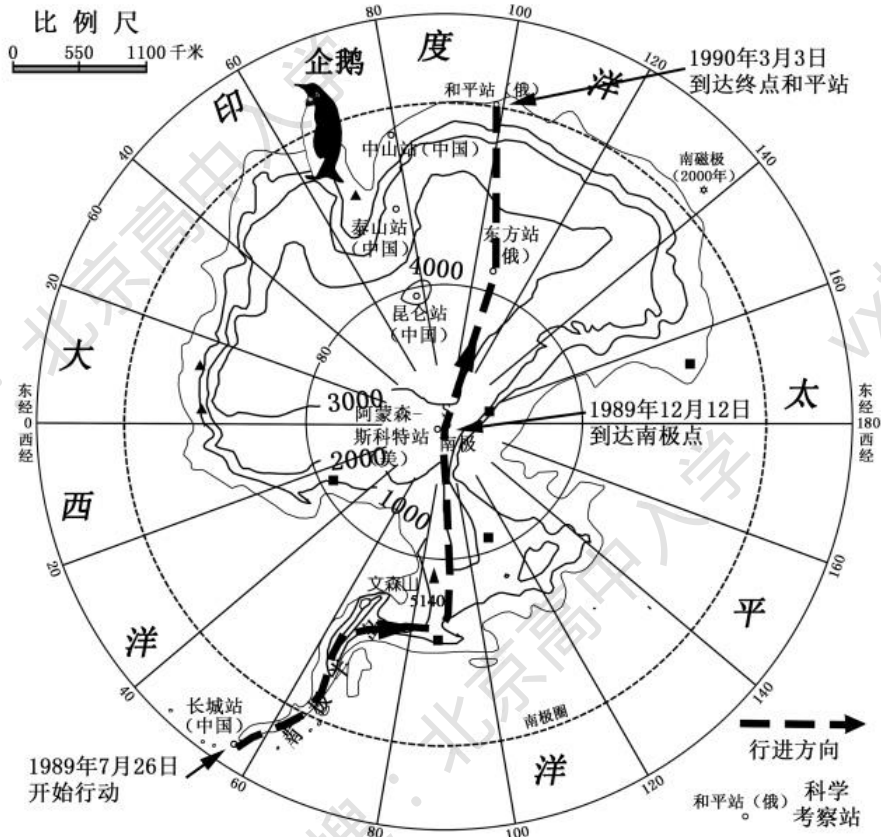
比例尺
0 550 1100千米
80
100
120
140
160
60
40
60
80
20
40
60
80
100
120
140
160
企鹅
度
印
洋
1990年3月3日
到达终点和平站
和平站（俄）
中山站（中国）
南磁极（2000年）
泰山站（中国）
东方站（俄）
4000
昆仑站（中国）
大
太
东经
0
西经
3000
阿蒙森-斯科特站（美）
南极
1989年12月12日
到达南极点
东经
180
西经
2000
西
1000
文森山
5140
洋
平
长城站（中国）
南极圈
行进方向
1989年7月26日
开始行动
洋
和平站（俄）科学考察站